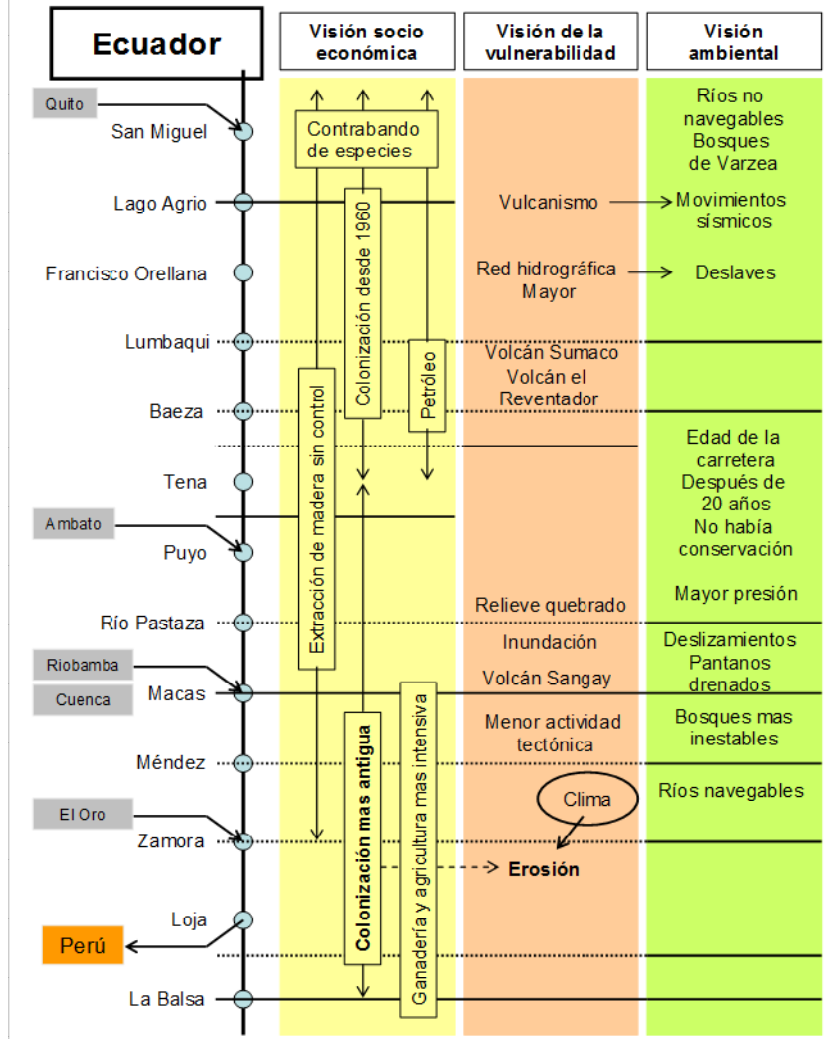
Ecuador

Visión socio económica

Visión de la vulnerabilidad

Visión ambiental

Quito

San Miguel

Lago Agrio

Francisco Orellana

Lumbaqui

Baeza

Tena

Ambato

Puyo

Río Pastaza

Riobamba

Cuenca

Macas

Méndez

El Oro

Zamora

Loja

Perú

La Balsa

Contrabando de especies

Colonización desde 1960

Petróleo

Extracción de madera sin control

Colonización mas antigua

Ganadería y agricultura mas intensiva

Vulcanismo

Red hidrográfica Mayor

Volcán Sumaco

Volcán el Reventador

Relieve quebrado

Inundación

Volcán Sangay

Menor actividad tectónica

Clima

Erosión

Ríos no navegables Bosques de Varzea

Movimientos sísmicos

Deslaves

Edad de la carretera Después de 20 años No había conservación

Mayor presión

Deslizamientos Pantanos drenados

Bosques mas inestables

Ríos navegables